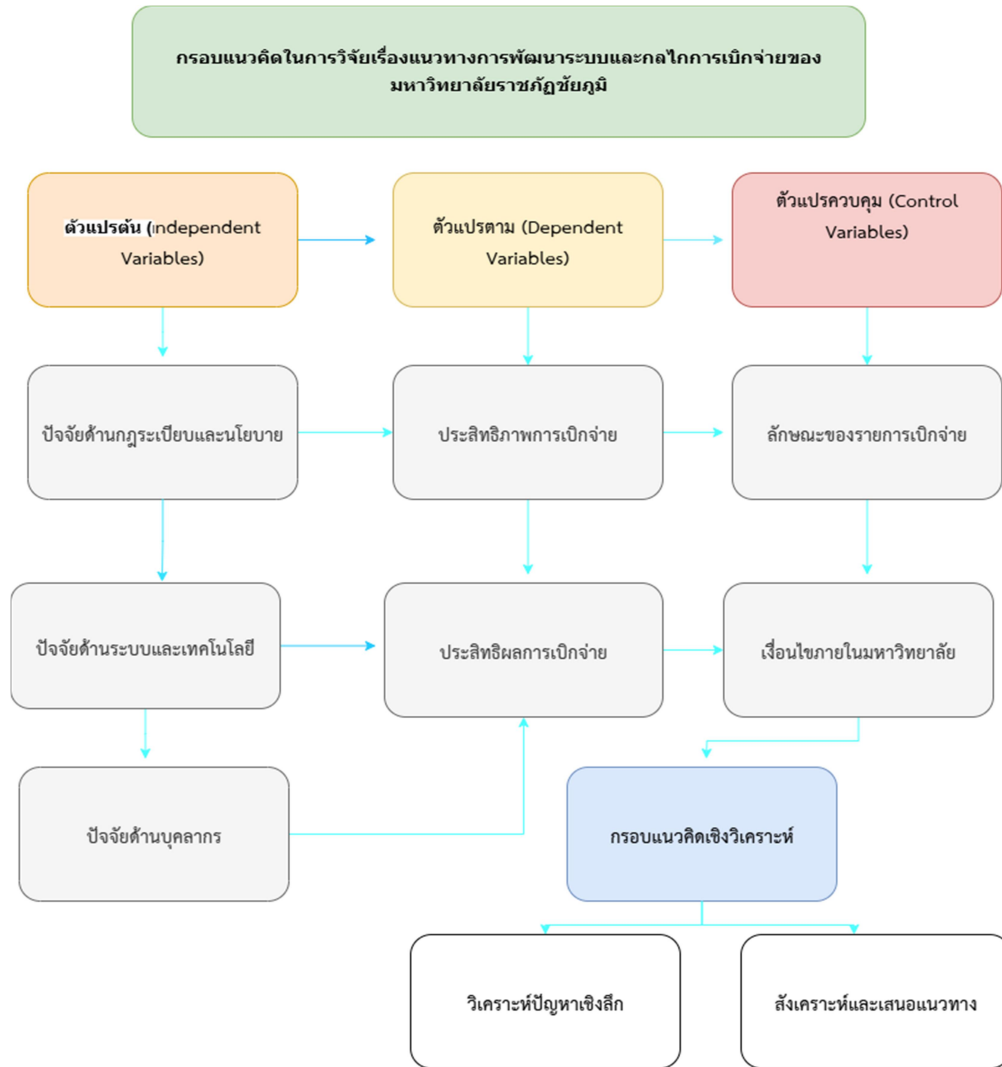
กรอบแนวคิดในการวิจัยเรื่องแนวทางการพัฒนาระบบและกลไกการเบิกจ่ายของมหาวิทยาลัยราชภัฏชัยภูมิ

ตัวแปรต้น (Independent Variables)

ตัวแปรตาม (Dependent Variables)

ตัวแปรควบคุม (Control Variables)

ปัจจัยด้านกฎระเบียบและนโยบาย

ประสิทธิภาพการเบิกจ่าย

ลักษณะของรายการเบิกจ่าย

ปัจจัยด้านระบบและเทคโนโลยี

ประสิทธิผลการเบิกจ่าย

เงื่อนไขภายในมหาวิทยาลัย

ปัจจัยด้านบุคลากร

กรอบแนวคิดเชิงวิเคราะห์

วิเคราะห์ปัญหาเชิงลึก

สังเคราะห์และเสนอแนวทาง